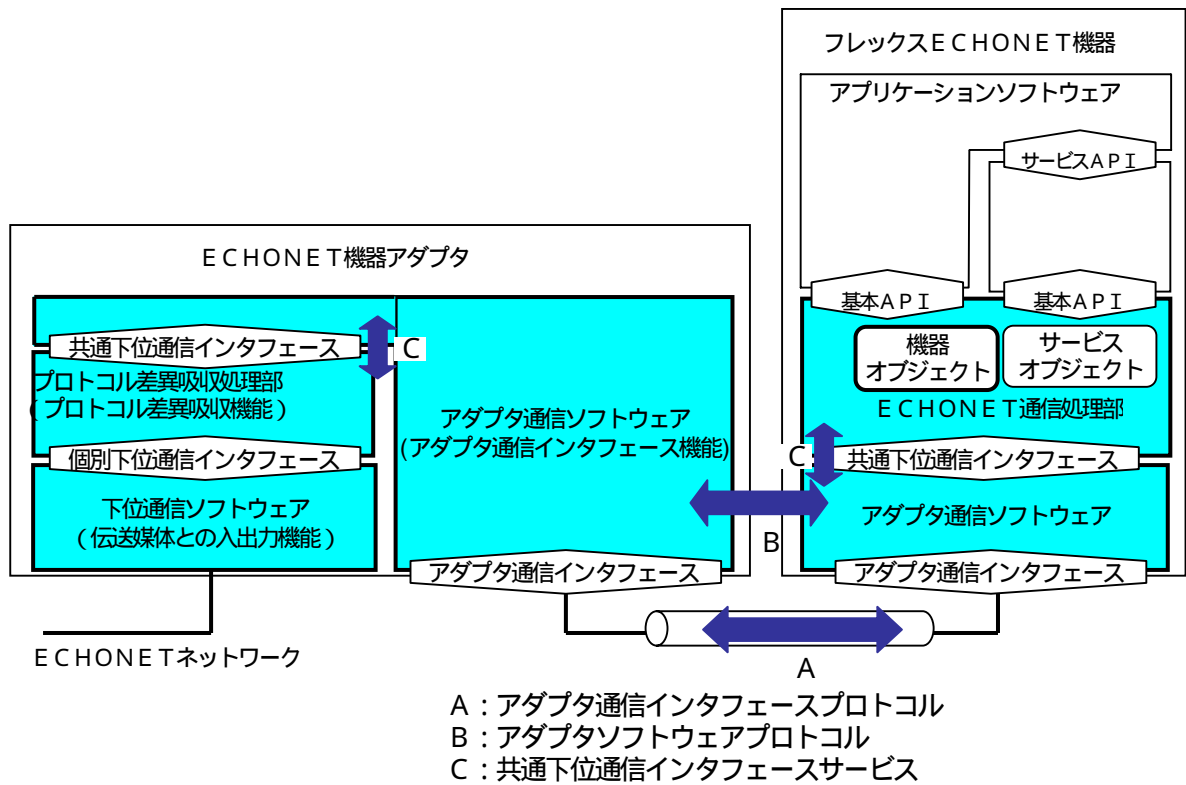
フレックスＥＣＨＯＮＥＴ機器

アプリケーションソフトウェア

サービスＡＰＩ

ＥＣＨＯＮＥＴ機器アダプタ

基本ＡＰＩ

基本ＡＰＩ

共通下位通信インタフェース

C

機器オブジェクト

サービスオブジェクト

プロトコル差異吸収処理部
（プロトコル差異吸収機能）

アダプタ通信ソフトウェア
(アダプタ通信インタフェース機能)

ＥＣＨＯＮＥＴ通信処理部

C

共通下位通信インタフェース

個別下位通信インタフェース

下位通信ソフトウェア
（伝送媒体との入出力機能）

アダプタ通信ソフトウェア

B

アダプタ通信インタフェース

アダプタ通信インタフェース

ＥＣＨＯＮＥＴネットワーク

A

A：アダプタ通信インタフェースプロトコル
B：アダプタソフトウェアプロトコル
C：共通下位通信インタフェースサービス